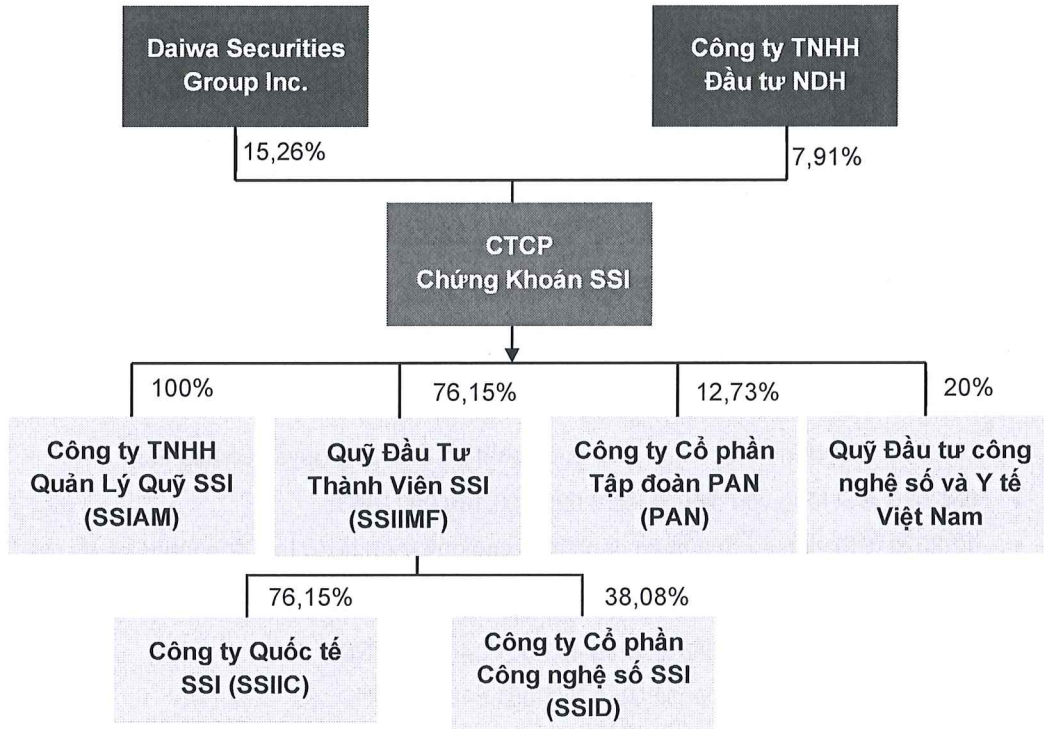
Daiwa Securities Group Inc.

Công ty TNHH Đầu tư NDH

15,26%

7,91%

CTCP Chứng Khoán SSI

100%

76,15%

12,73%

20%

Công ty TNHH Quản Lý Quỹ SSI (SSIAM)

Quỹ Đầu Tư Thành Viên SSI (SSIIMF)

Công ty Cổ phần Tập đoàn PAN (PAN)

Quỹ Đầu tư công nghệ số và Y tế Việt Nam

76,15%

38,08%

Công ty Quốc tế SSI (SSIIC)

Công ty Cổ phần Công nghệ số SSI (SSID)